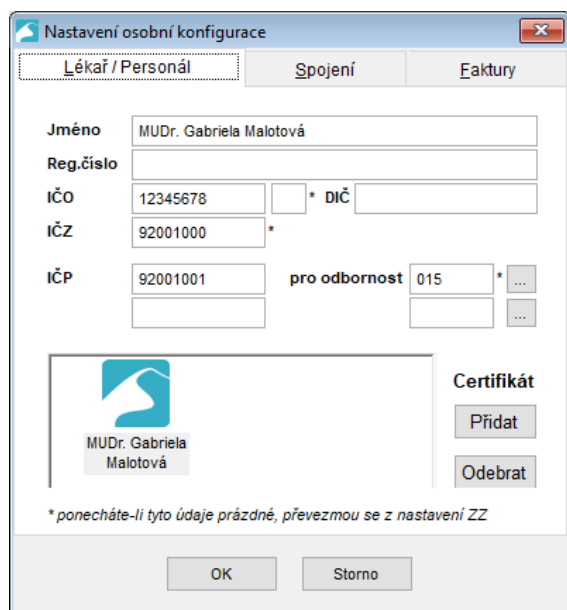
Nastavení osobní konfigurace

Lékař / Personál | Spojení | Faktury

Jméno MUDr. Gabriela Malotová
Reg.číslo
IČO 12345678 * DIČ
IČZ 92001000 *
IČP 92001001 pro odbornost 015 * ...
...

MUDr. Gabriela Malotová

Certifikát
Přidat
Odebrat

* ponecháte-li tyto údaje prázdné, převezmou se z nastavení ZZ

OK Storno